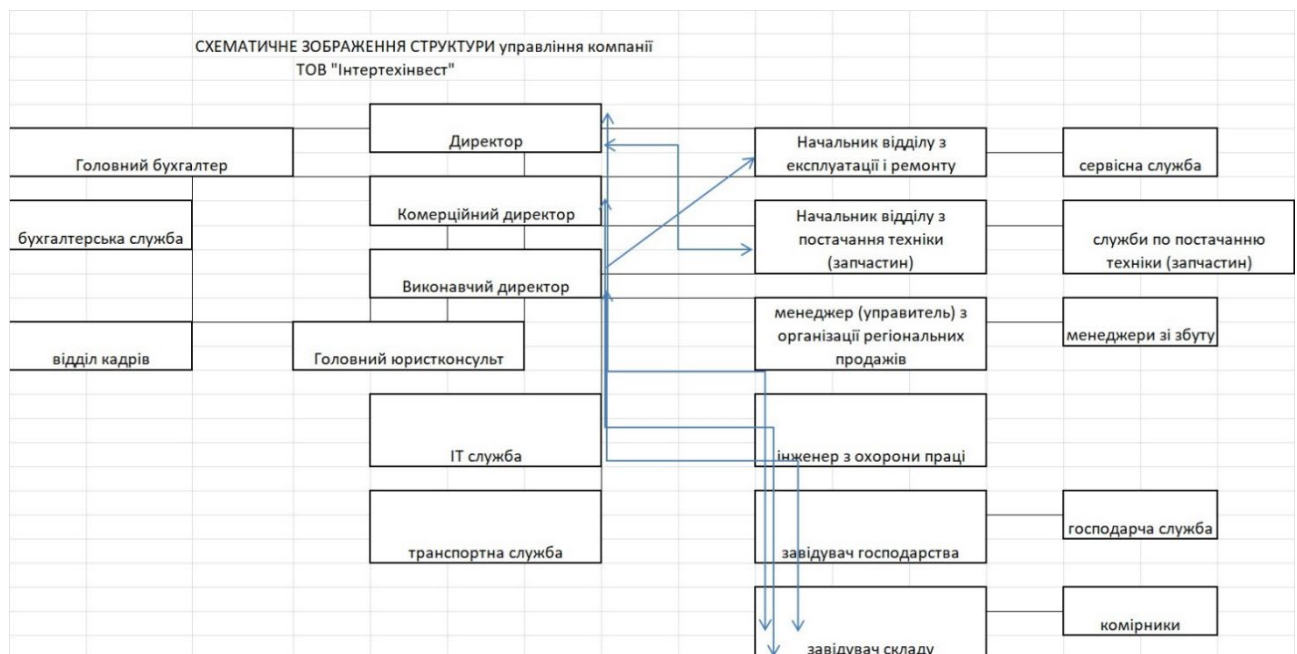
СХЕМАТИЧНЕ ЗОБРАЖЕННЯ СТРУКТУРИ управління компанії ТОВ "Інтертехінвест"

Директор

Головний бухгалтер

Начальник відділу з експлуатації і ремонту

сервісна служба

Комерційний директор

бухгалтерська служба

Начальник відділу з постачання техніки (запчастин)

служби по постачанню техніки (запчастин)

Виконавчий директор

менеджер (управитель) з організації регіональних продажів

менеджери зі збуту

відділ кадрів

Головний юристконсульт

ІТ служба

інженер з охорони праці

господарча служба

транспортна служба

завідувач господарства

комірники

завідувач складу